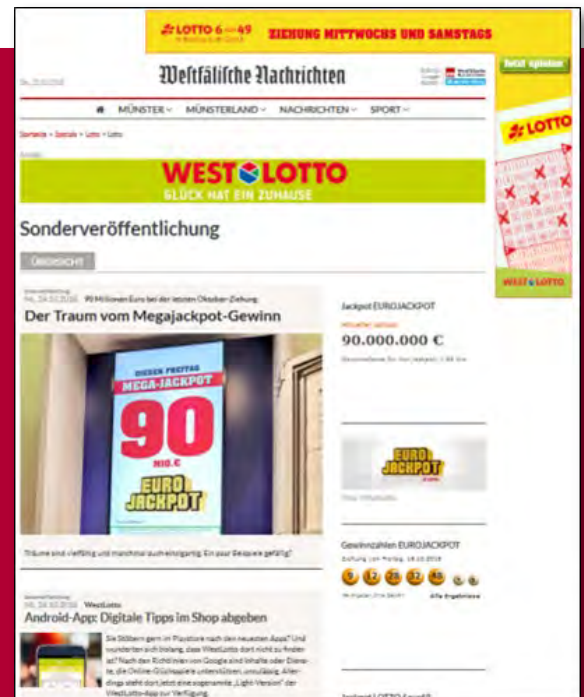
LOTTO 6aus49 ZIEHUNG MITTWOCHS UND SAMSTAGS

Westfälische Nachrichten

MÜNSTER MÜNSTERLAND NACHRICHTEN SPORT

WEST LOTTO
GLÜCK HAT EIN ZUHAUSE

Sonderveröffentlichung

ÜBERSICHT

90 Millionen Euro bei der letzten Oktober-Ziehung

Der Traum vom Megajackpot-Gewinn

DIESEN FREITAG
MEGA-JACKPOT
90
MIO.€
EURO JACKPOT

Träume sind vielfältig und manchmal auch einzigartig. Ein paar Beispiele gefällig?

Jackpot EUROJACKPOT

90.000.000 €

EURO JACKPOT

Gewinnzahlen EUROJACKPOT

Alle Ergebnisse

WestLotto

Android-App: Digitale Tipps im Shop abgeben

Sie Stöbern gern im Playstore nach den neuesten Apps? Und wunderten sich bislang, dass WestLotto dort nicht zu finden ist? Nach den Richtlinien von Google sind Inhalte oder Dienste, die Online-Glücksspiele unterstützen, unzulässig. Allerdings steht dort jetzt eine sogenannte „Light-Version" der WestLotto-App zur Verfügung.

Jetzt spielen
LOTTO
WEST LOTTO